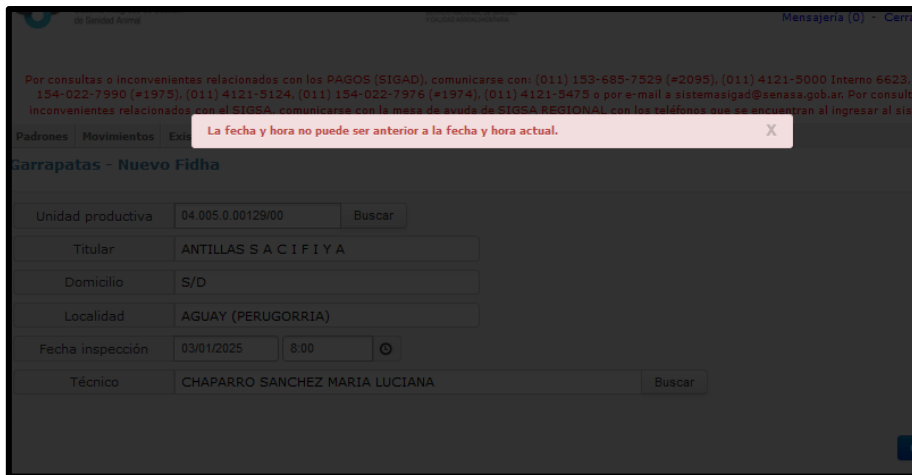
de Sanidad Animal

Mensajeria (0) - Cerr

Por consultas o inconvenientes relacionados con los PAGOS (SIGAD), comunicarse con: (011) 153-685-7529 (#2095), (011) 4121-5000 Interno 6623, 154-022-7990 (#1975), (011) 4121-5124, (011) 154-022-7976 (#1974), (011) 4121-5475 o por e-mail a sistemasigad@senasa.gob.ar. Por consult inconvenientes relacionados con el SIGSA, comunicarse con la mesa de ayuda de SIGSA REGIONAL con los teléfonos que se encuentran al ingresar al sis

Padrones Movimientos Exi

La fecha y hora no puede ser anterior a la fecha y hora actual.

X

Garrapatas - Nuevo Fidha

| Unidad productiva | 04.005.0.00129/00 | Buscar |
|---|---|---|
| Titular | ANTILLAS S A C I F I Y A | |
| Domicilio | S/D | |
| Localidad | AGUAY (PERUGORRIA) | |
| Fecha inspección | 03/01/2025 8:00 | |
| Técnico | CHAPARRO SANCHEZ MARIA LUCIANA | Buscar |